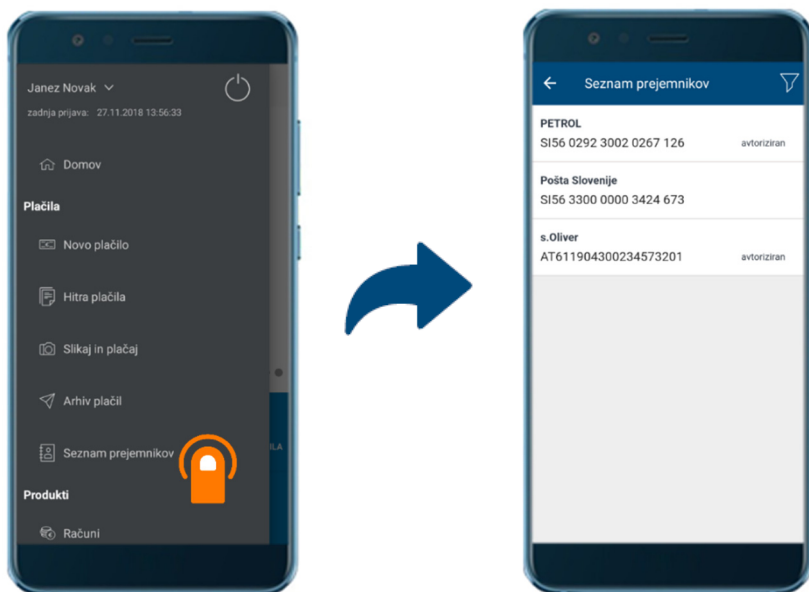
Janez Novak
zadnja prijava: 27.11.2018 13:56:33

Domov

Plačila

Novo plačilo

Hitra plačila

Slikaj in plačaj

Arhiv plačil

Seznam prejemnikov

Produkti

Računi

ILA

Seznam prejemnikov

PETROL
SI56 0292 3002 0267 126 avtoriziran

Pošta Slovenije
SI56 3300 0000 3424 673

s.Oliver
AT611904300234573201 avtoriziran